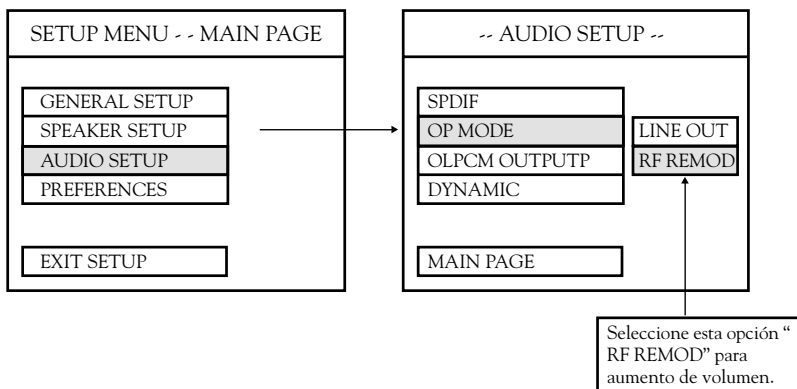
SETUP MENU - - MAIN PAGE

GENERAL SETUP
SPEAKER SETUP
AUDIO SETUP
PREFERENCES

EXIT SETUP

-- AUDIO SETUP --

SPDIF
OP MODE
OLPCM OUTPUTP
DYNAMIC

LINE OUT
RF REMOD

MAIN PAGE

Seleccione esta opción " RF REMOD" para aumento de volumen.